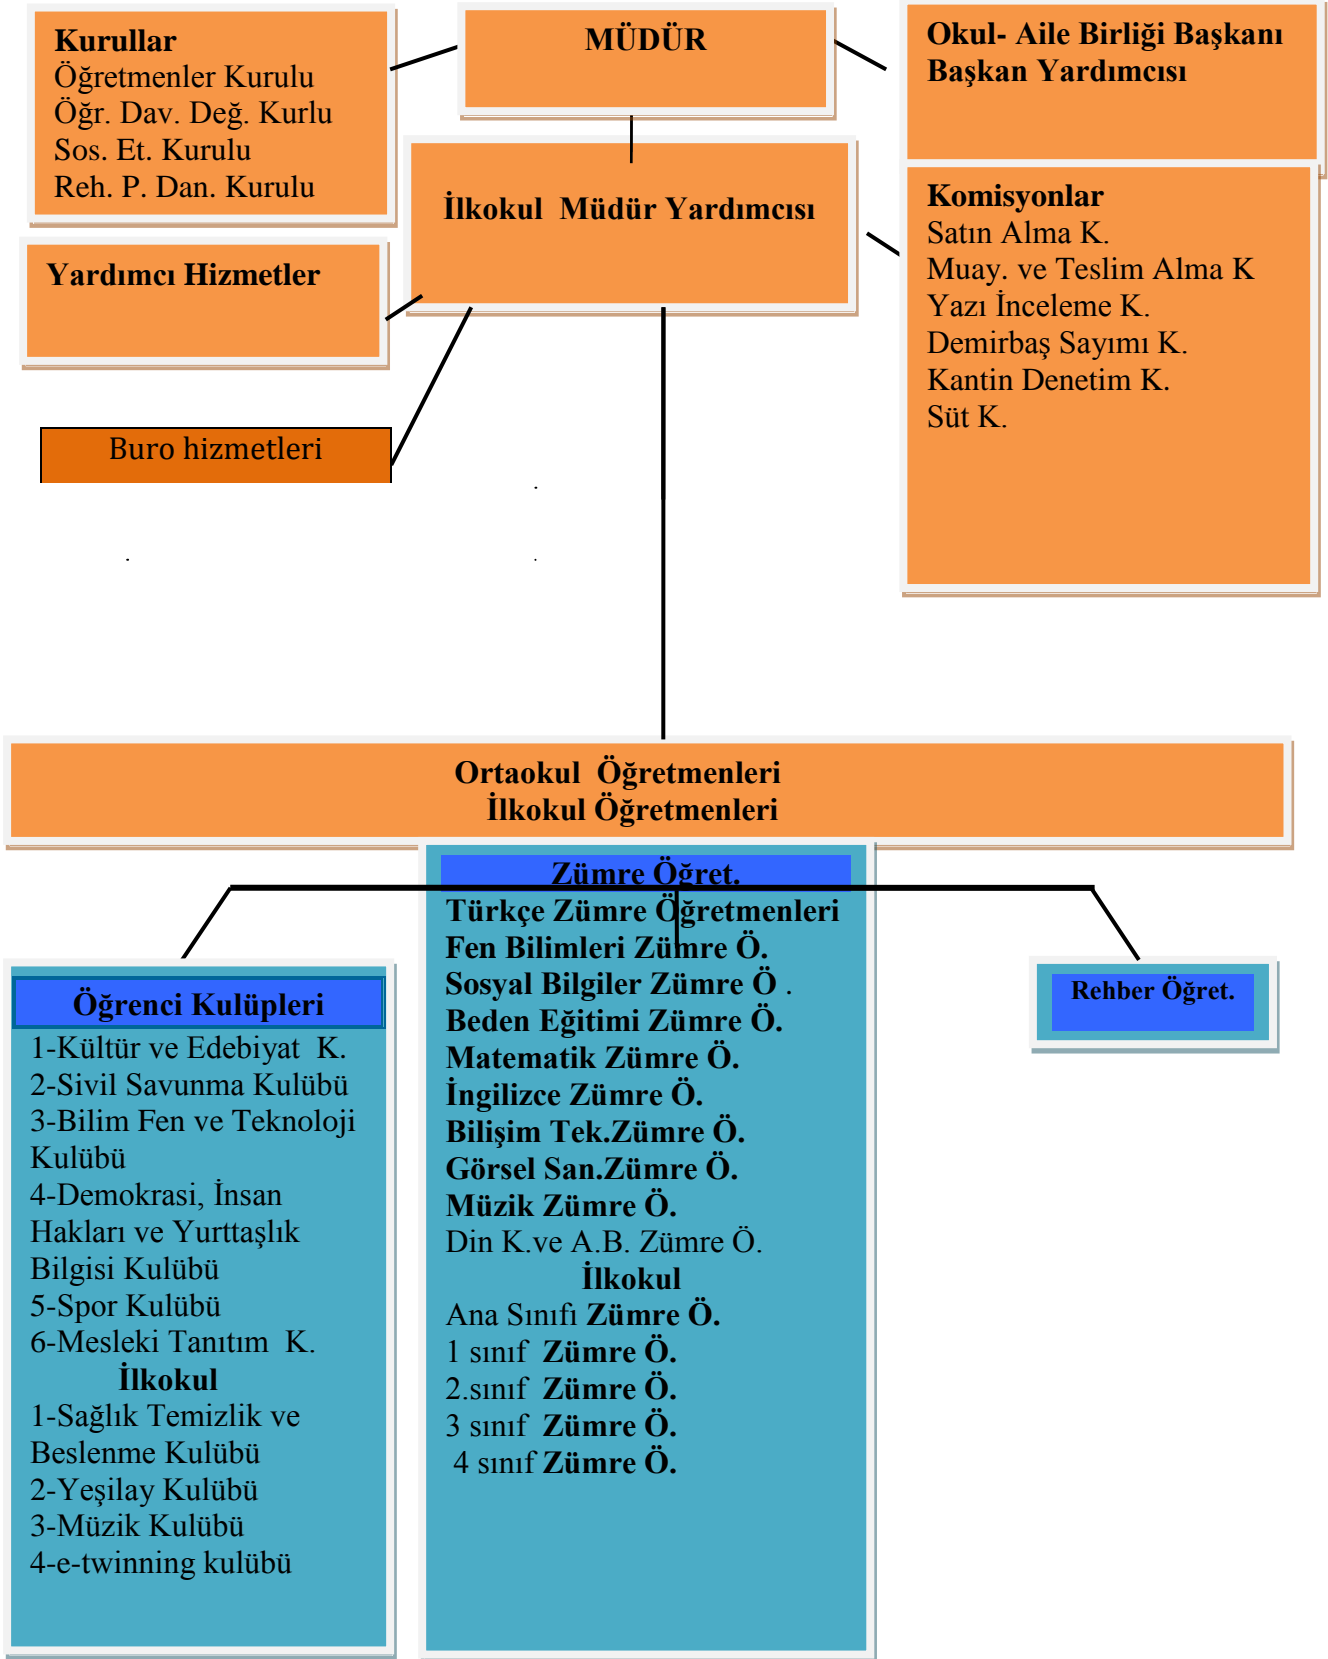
Kurullar
Öğretmenler Kurulu
Öğr. Dav. Değ. Kurlu
Sos. Et. Kurulu
Reh. P. Dan. Kurulu

MÜDÜR

Okul- Aile Birliği Başkanı
Başkan Yardımcısı

İlkokul Müdür Yardımcısı

Yardımcı Hizmetler

Komisyonlar
Satın Alma K.
Muay. ve Teslim Alma K
Yazı İnceleme K.
Demirbaş Sayımı K.
Kantin Denetim K.
Süt K.

Buro hizmetleri

Ortaokul Öğretmenleri
İlkokul Öğretmenleri

Zümre Öğret.
Türkçe Zümre Öğretmenleri
Fen Bilimleri Zümre Ö.
Sosyal Bilgiler Zümre Ö .
Beden Eğitimi Zümre Ö.
Matematik Zümre Ö.
İngilizce Zümre Ö.
Bilişim Tek.Zümre Ö.
Görsel San.Zümre Ö.
Müzik Zümre Ö.
Din K.ve A.B. Zümre Ö.
İlkokul
Ana Sınıfı Zümre Ö.
1 sınıf Zümre Ö.
2.sınıf Zümre Ö.
3 sınıf Zümre Ö.
4 sınıf Zümre Ö.

Öğrenci Kulüpleri
1-Kültür ve Edebiyat K.
2-Sivil Savunma Kulübü
3-Bilim Fen ve Teknoloji Kulübü
4-Demokrasi, İnsan Hakları ve Yurttaşlık Bilgisi Kulübü
5-Spor Kulübü
6-Mesleki Tanıtım K.
İlkokul
1-Sağlık Temizlik ve Beslenme Kulübü
2-Yeşilay Kulübü
3-Müzik Kulübü
4-e-twinning kulübü

Rehber Öğret.